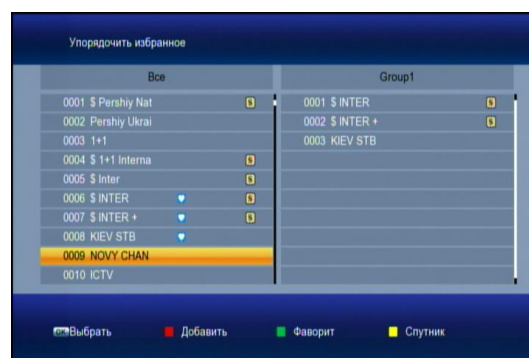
Упорядочить избранное

| Все | Group1 |
|---|---|
| 0001 $ Pershiy Nat $ | 0001 $ INTER $ |
| 0002 Pershiy Ukrai | 0002 $ INTER + $ |
| 0003 1+1 | 0003 KIEV STB |
| 0004 $ 1+1 Interna $ | |
| 0005 $ Inter $ | |
| 0006 $ INTER $ | |
| 0007 $ INTER + $ | |
| 0008 KIEV STB | |
| 0009 NOVY CHAN | |
| 0010 ICTV | |

OK Выбрать Добавить Фаворит Спутник